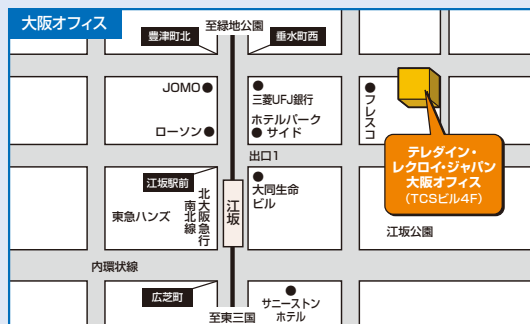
大阪オフィス

至緑地公園

豊津町北

垂水町西

JOMO

三菱UFJ銀行

ホテルパーク サイド

フレスコ

ローソン

出口1

江坂駅前

北大阪急行

江坂

大同生命ビル

テレダイン・レクロイ・ジャパン 大阪オフィス (TCSビル4F)

東急ハンズ

南北線

江坂公園

内環状線

広芝町

サニーストン ホテル

至東三国